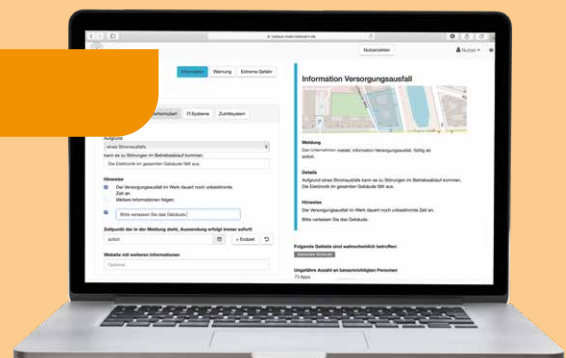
Nutzerzahlen

Nutzer

Information Warnung Extreme Gefahr

Information Versorgungsausfall

IT-Systeme Zutrittsystem

Aufgrund
eines Stromausfalls
kann es zu Störungen im Betriebsablauf kommen.
Die Elektronik im gesamten Gebäude fällt aus.

Hinweise
Der Versorgungsausfall im Werk dauert noch unbestimmte Zeit an.
Weitere Informationen folgen.
Bitte verlassen Sie das Gebäude.

Zeitpunkt der in der Meldung steht, Aussendung erfolgt immer sofort
sofort
+ Endzeit

Website mit weiteren Informationen
Optional

Meldung
Das Unternehmen meldet: Information Versorgungsausfall. Gültig ab sofort.

Details
Aufgrund eines Stromausfalls kann es zu Störungen im Betriebsablauf kommen. Die Elektronik im gesamten Gebäude fällt aus.

Hinweise
Der Versorgungsausfall im Werk dauert noch unbestimmte Zeit an.
Bitte verlassen Sie das Gebäude.

Folgende Gebiete sind wahrscheinlich betroffen:
Gesamtes Gebäude

Ungefähre Anzahl an benachrichtigten Personen
73 Apps